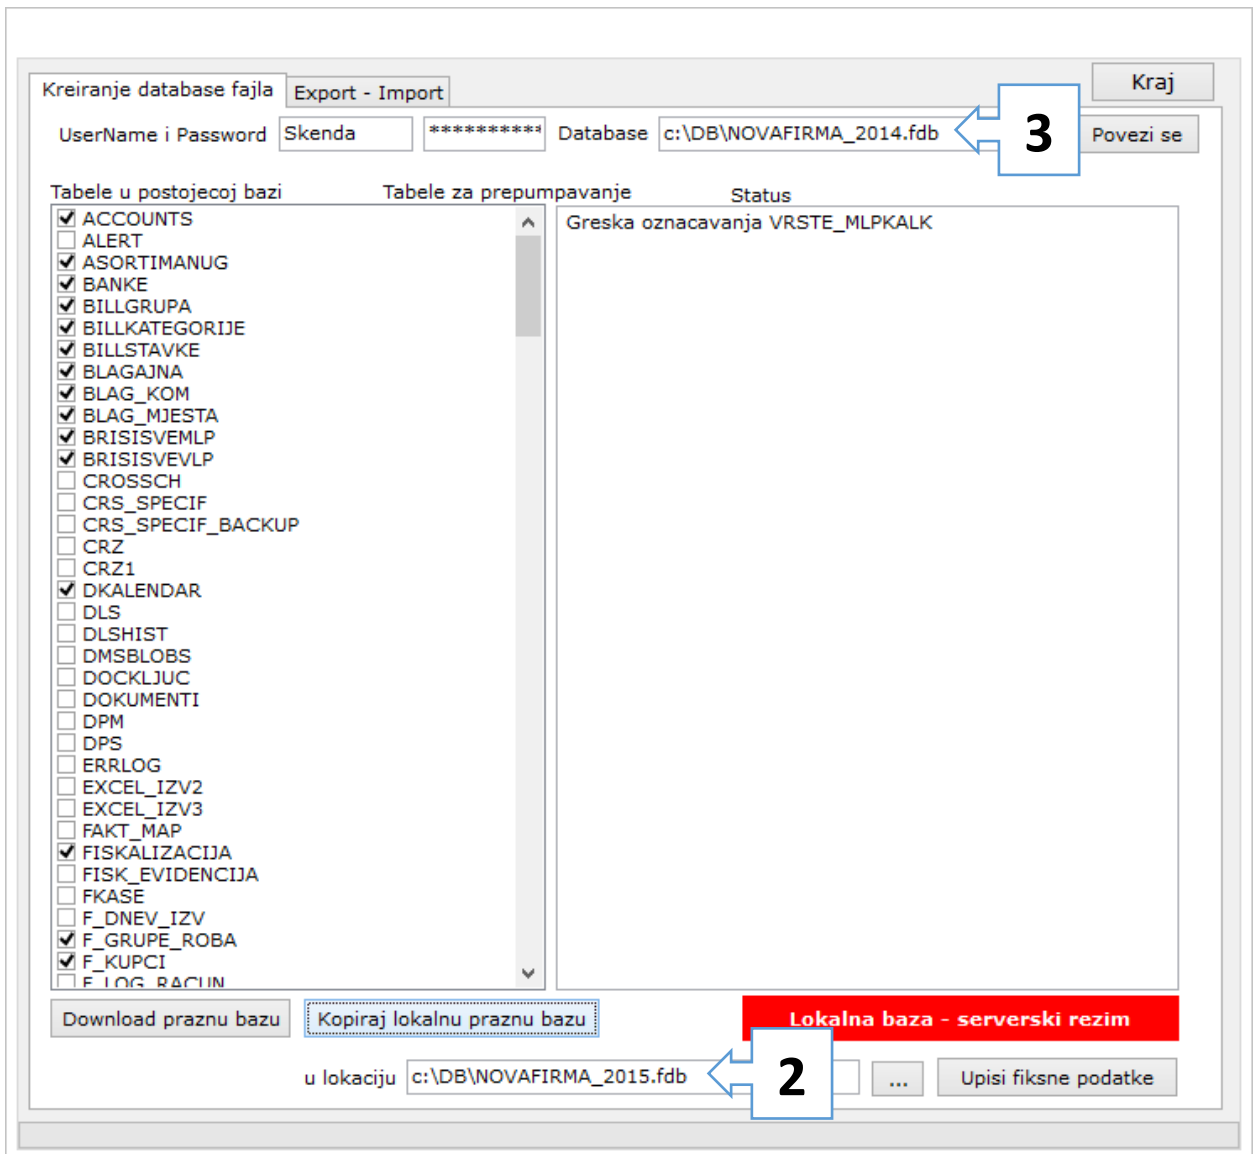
Kreiranje database fajla | Export - Import

Kraj

UserName i Password Skenda ********** Database c:\DB\NOVAFIRMA_2014.fdb

3

Povezi se

Tabele u postojecoj bazi Tabele za prepumpavanje Status

ACCOUNTS
ALERT
ASORTIMANUG
BANKE
BILLGRUPA
BILLKATEGORIJE
BILLSTAVKE
BLAGAJNA
BLAG_KOM
BLAG_MJESTA
BRISISVEMLP
BRISISVEVLP
CROSSCH
CRS_SPECIF
CRS_SPECIF_BACKUP
CRZ
CRZ1
DKALENDAR
DLS
DLSHIST
DMSBLOBS
DOCKLJUC
DOKUMENTI
DPM
DPS
ERRLOG
EXCEL_IZV2
EXCEL_IZV3
FAKT_MAP
FISKALIZACIJA
FISK_EVIDENCIJA
FKASE
F_DNEV_IZV
F_GRUPE_ROBA
F_KUPCI
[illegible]

Greska oznacavanja VRSTE_MLPKALK

Download praznu bazu

Kopiraj lokalnu praznu bazu

Lokalna baza - serverski rezim

u lokaciju c:\DB\NOVAFIRMA_2015.fdb

2

...

Upisi fiksne podatke